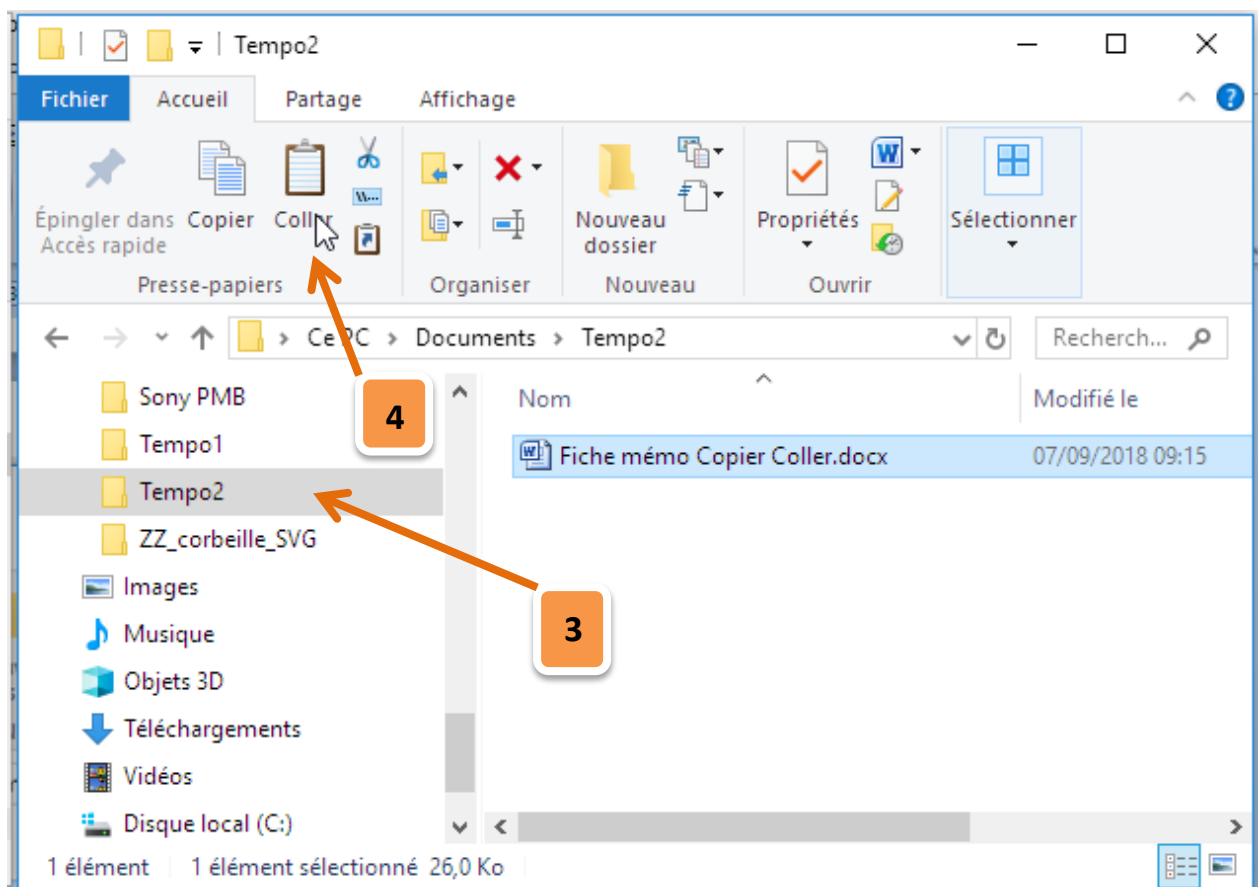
Tempo2

Fichier Accueil Partage Affichage

Épingler dans Accès rapide
Copier
Coller
Presse-papiers

Organiser

Nouveau dossier
Nouveau

Propriétés
Ouvrir

Sélectionner

Ce PC > Documents > Tempo2

Recherch...

Sony PMB
Tempo1
Tempo2
ZZ_corbeille_SVG
Images
Musique
Objets 3D
Téléchargements
Vidéos
Disque local (C:)

4

3

Nom
Modifié le

Fiche mémo Copier Coller.docx 07/09/2018 09:15

1 élément 1 élément sélectionné 26,0 Ko